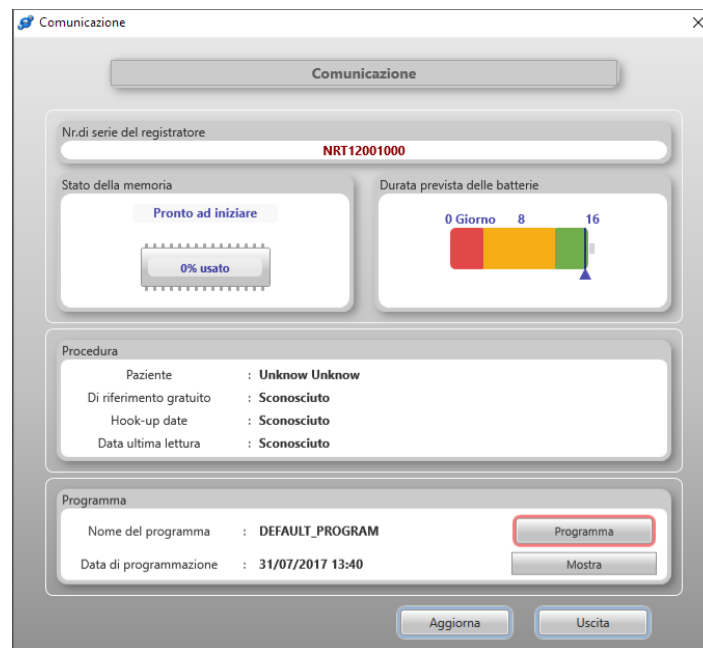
Comunicazione

Comunicazione

Nr.di serie del registratore

NRT12001000

Stato della memoria

Pronto ad iniziare

0% usato

Durata prevista delle batterie

0 Giorno 8 16

Procedura

Paziente : Unknow Unknow

Di riferimento gratuito : Sconosciuto

Hook-up date : Sconosciuto

Data ultima lettura : Sconosciuto

Programma

Nome del programma : DEFAULT_PROGRAM

Programma

Data di programmazione : 31/07/2017 13:40

Mostra

Aggiorna

Uscita